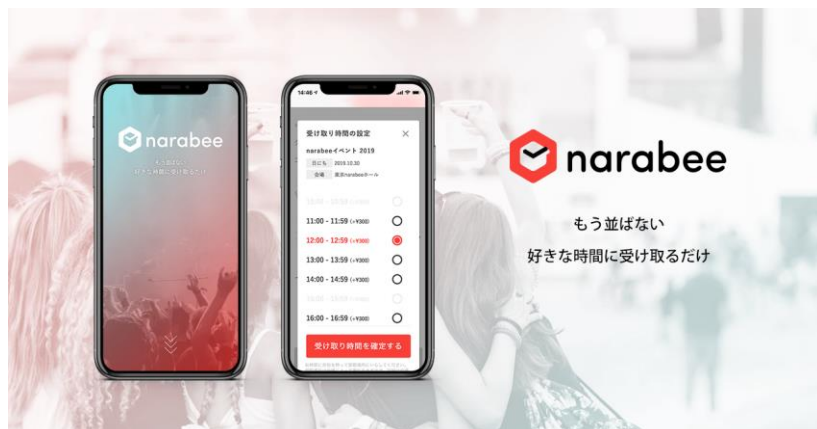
narabee

もう並ばない
好きな時間に受け取るだけ

14:46

受け取り時間の設定

narabeeイベント 2019

日にち 2019.10.30

会場 東京narabeeホール

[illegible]

11:00 - 11:59 (+¥300)

12:00 - 12:59 (+¥300)

13:00 - 13:59 (+¥300)

14:00 - 14:59 (+¥300)

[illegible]

16:00 - 16:59 (+¥300)

受け取り時間を確定する

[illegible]

narabee

もう並ばない

好きな時間に受け取るだけ